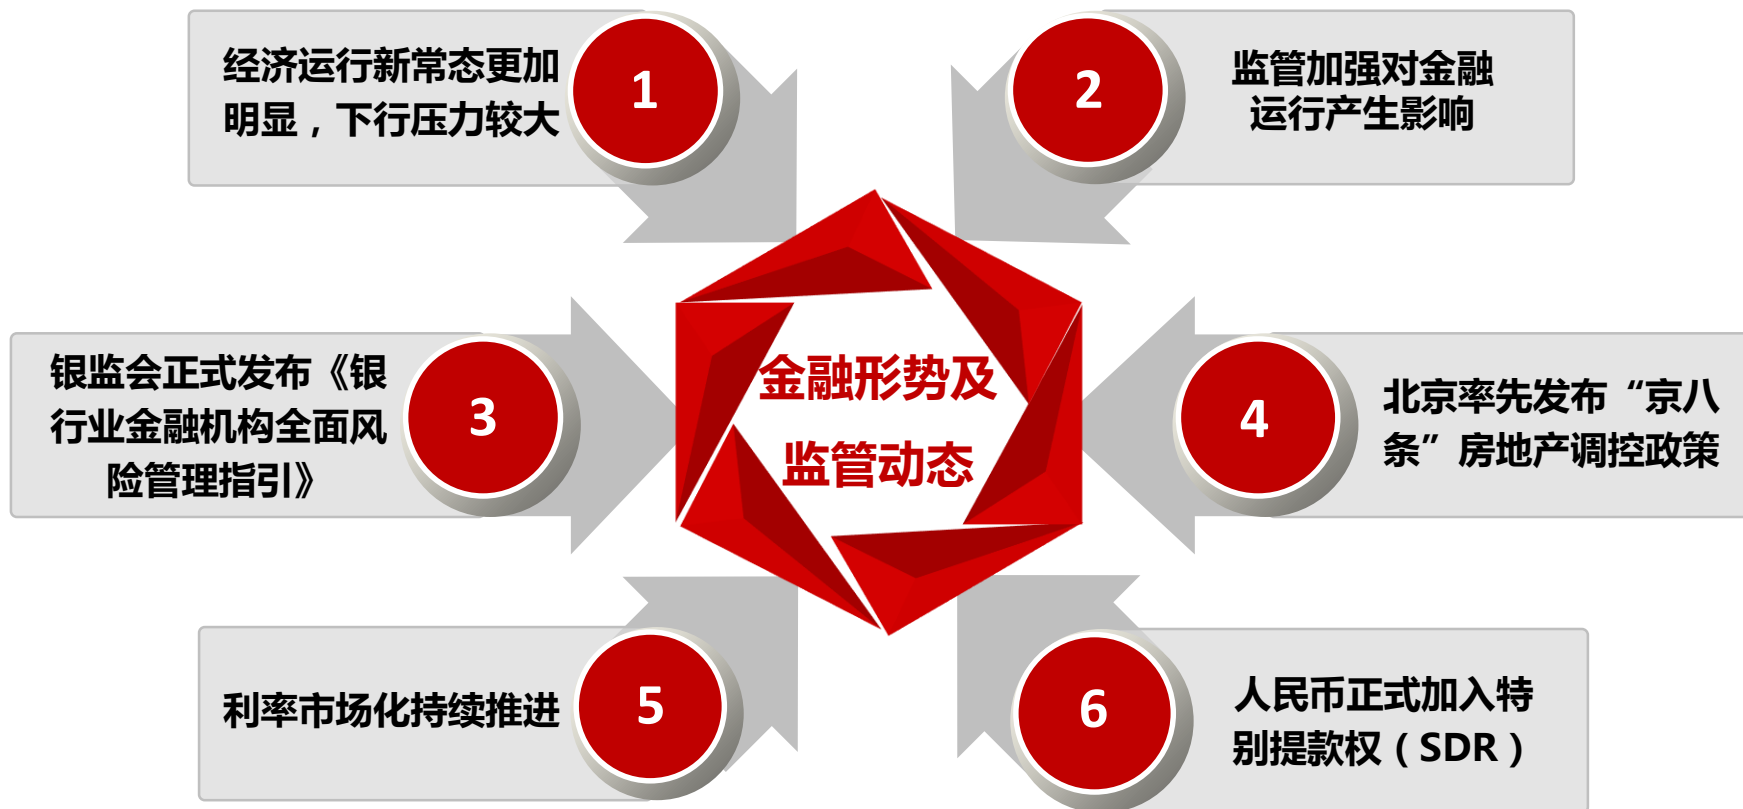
经济运行新常态更加明显，下行压力较大

1

2

监管加强对金融运行产生影响

金融形势及监管动态

银监会正式发布《银行业金融机构全面风险管理指引》

3

4

北京率先发布“京八条”房地产调控政策

利率市场化持续推进

5

6

人民币正式加入特别提款权（SDR）